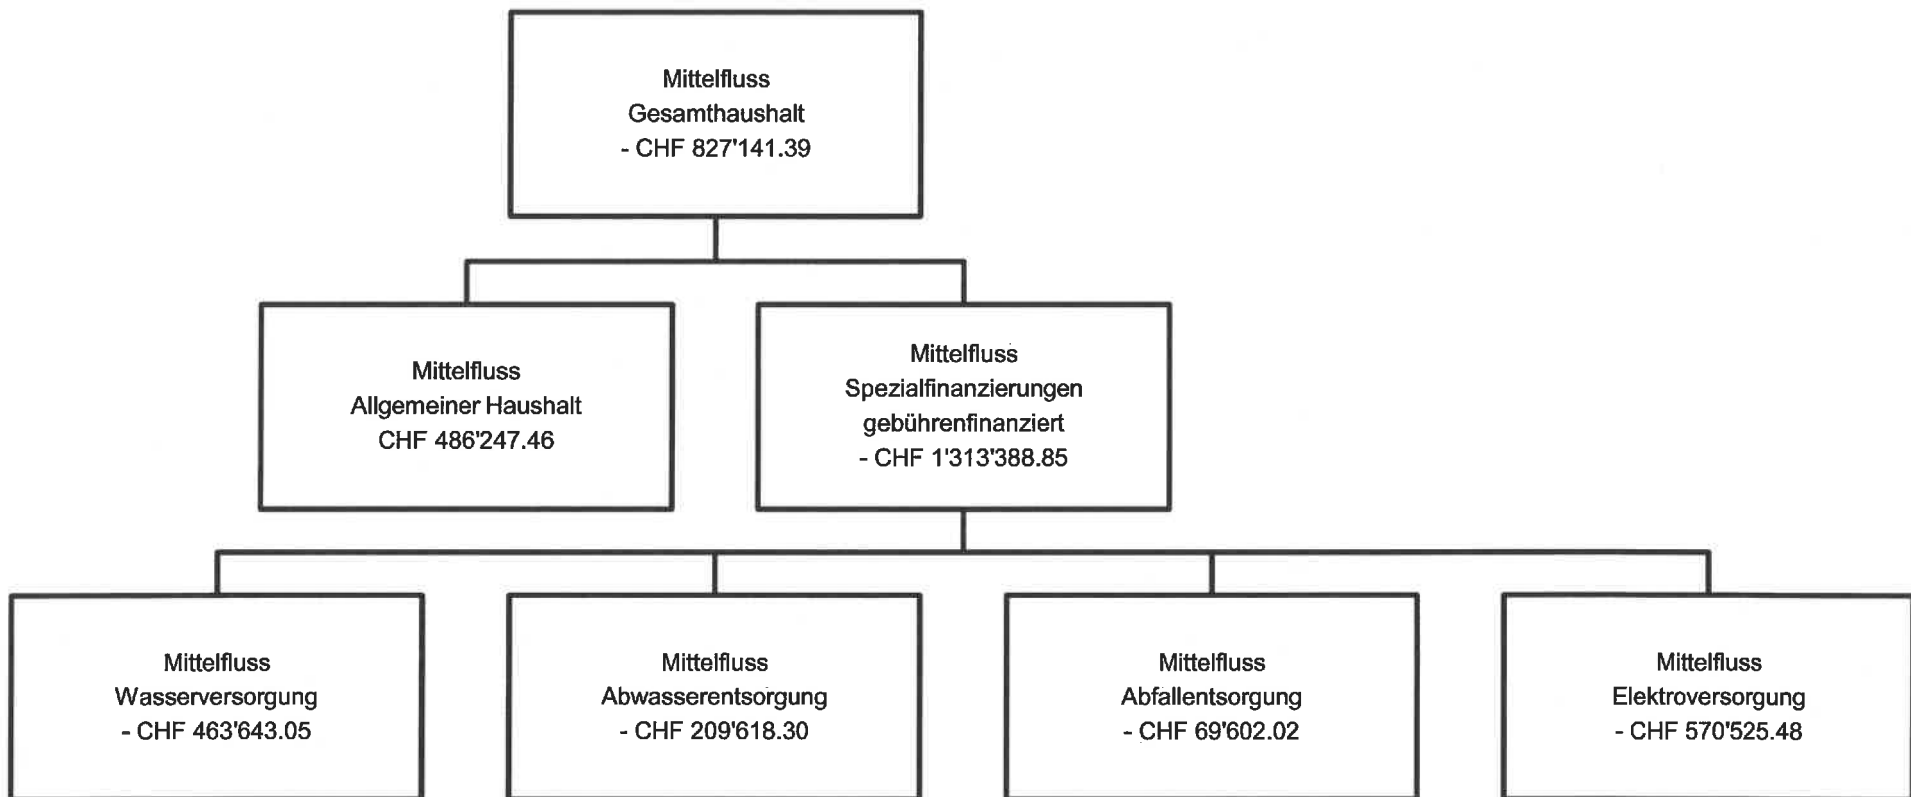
Mittelfluss
Gesamthaushalt
- CHF 827'141.39

Mittelfluss
Allgemeiner Haushalt
CHF 486'247.46

Mittelfluss
Spezialfinanzierungen
gebührenfinanziert
- CHF 1'313'388.85

Mittelfluss
Wasserversorgung
- CHF 463'643.05

Mittelfluss
Abwasserentsorgung
- CHF 209'618.30

Mittelfluss
Abfallentsorgung
- CHF 69'602.02

Mittelfluss
Elektroversorgung
- CHF 570'525.48